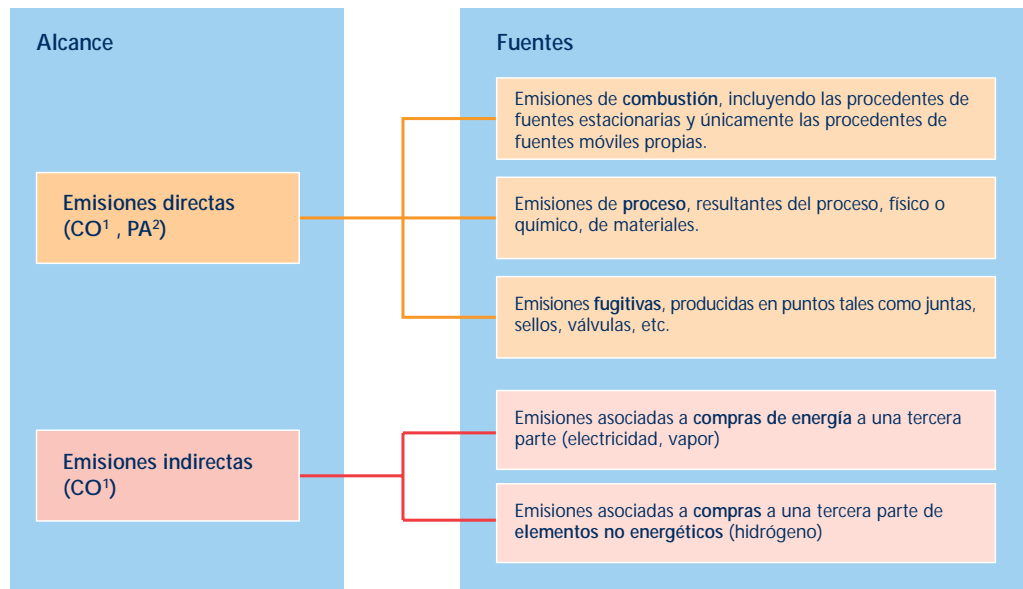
Alcance

Emisiones directas (CO$^1$ , PA$^2$)

Emisiones indirectas (CO$^1$)

Fuentes

Emisiones de **combustión**, incluyendo las procedentes de fuentes estacionarias y únicamente las procedentes de fuentes móviles propias.

Emisiones de **proceso**, resultantes del proceso, físico o químico, de materiales.

Emisiones **fugitivas**, producidas en puntos tales como juntas, sellos, válvulas, etc.

Emisiones asociadas a **compras de energía** a una tercera parte (electricidad, vapor)

Emisiones asociadas a **compras** a una tercera parte de **elementos no energéticos** (hidrógeno)